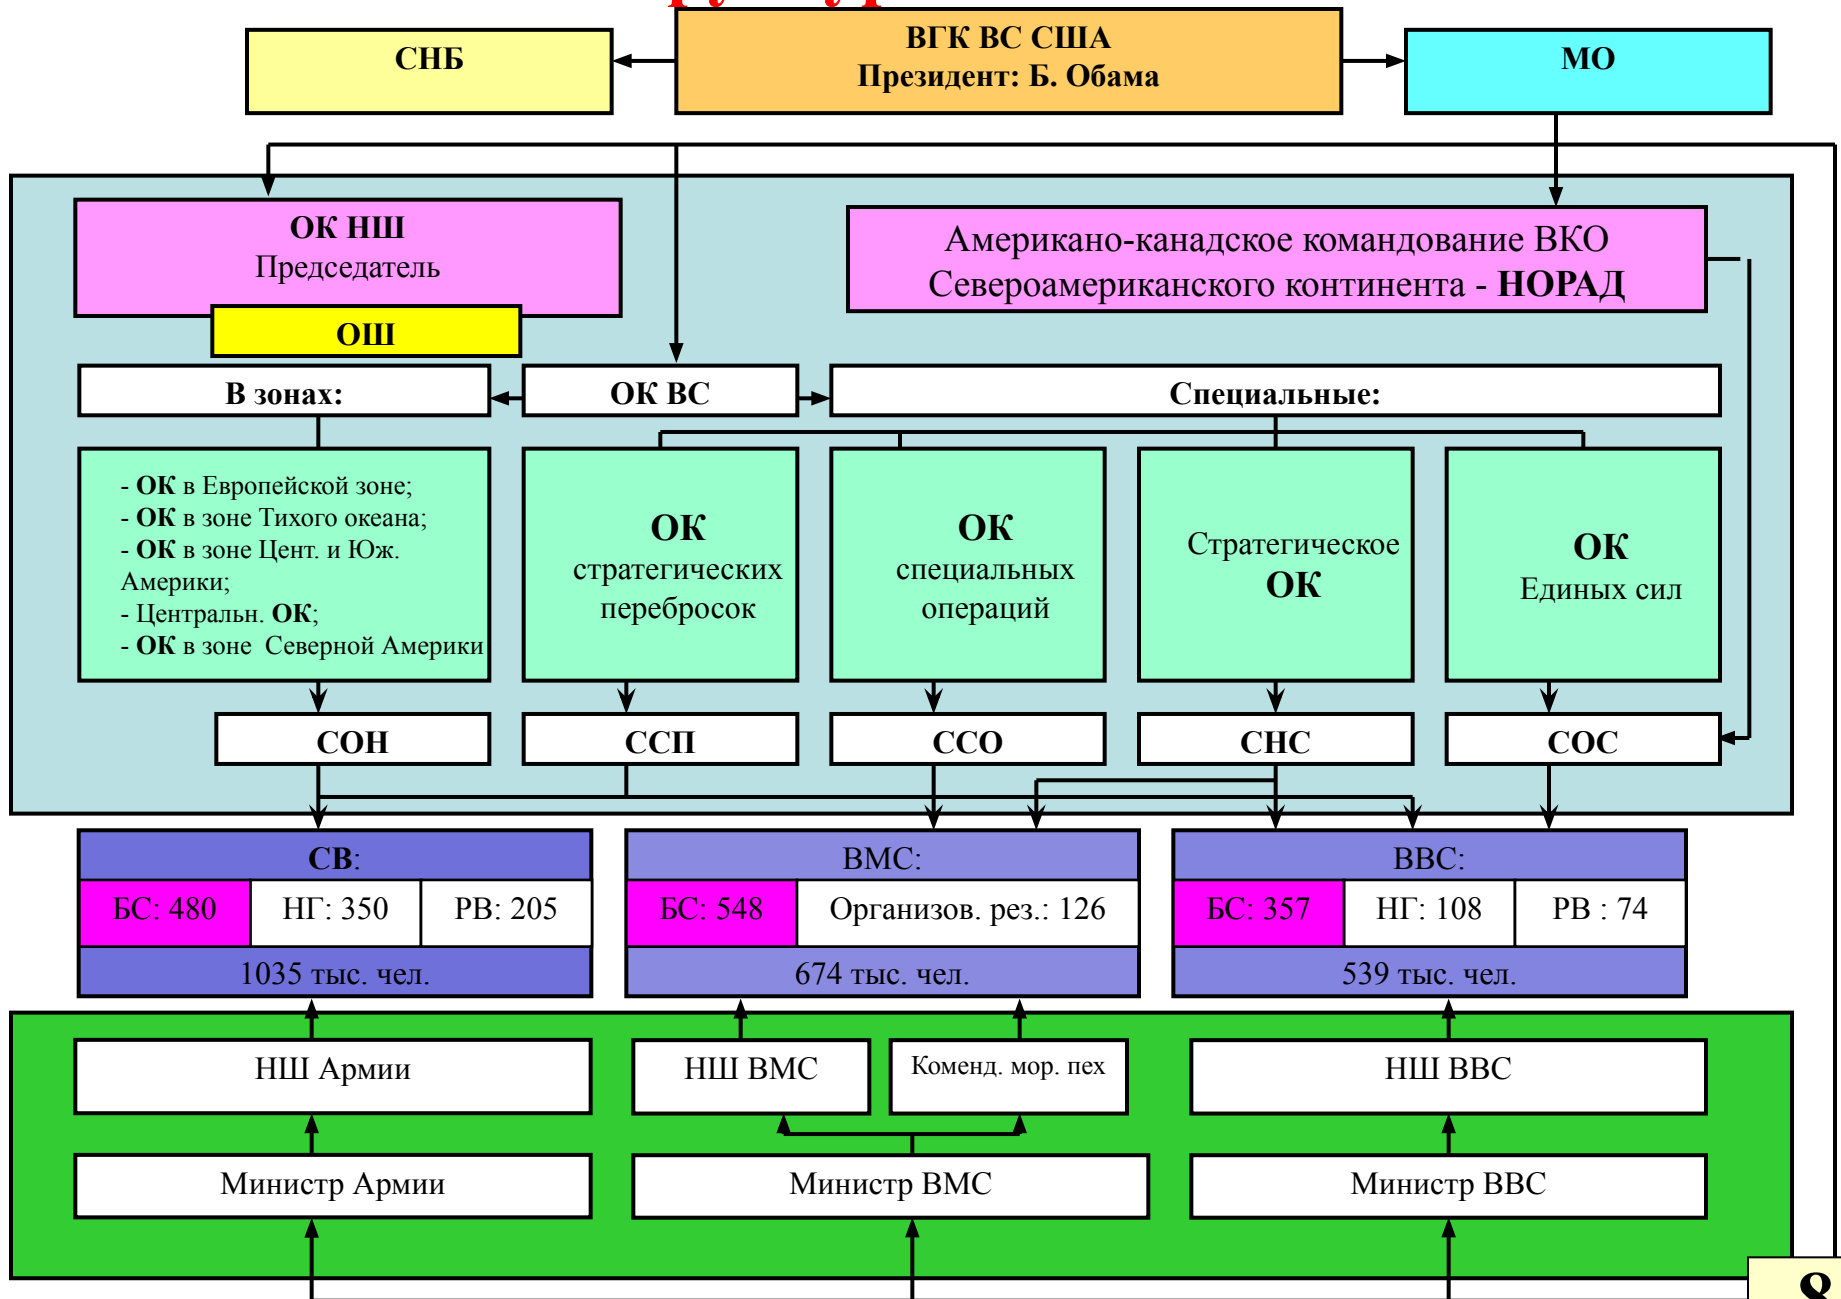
СНБ

ВГК ВС США
Президент: Б. Обама

МО

ОК НШ
Председатель

ОШ

Американо-канадское командование ВКО Североамериканского континента - НОРАД

В зонах:

ОК ВС

Специальные:

- ОК в Европейской зоне;
- ОК в зоне Тихого океана;
- ОК в зоне Цент. и Юж. Америки;
- Центральн. ОК;
- ОК в зоне Северной Америки

ОК стратегических перебросок

ОК специальных операций

Стратегическое ОК

ОК Единых сил

СОН

ССП

ССО

СНС

СОС

| СВ: | | |
|---|---|---|
| БС: 480 | НГ: 350 | РВ: 205 |
| 1035 тыс. чел. | | |

| ВМС: | |
|---|---|
| БС: 548 | Организов. рез.: 126 |
| 674 тыс. чел. | |

| ВВС: | | |
|---|---|---|
| БС: 357 | НГ: 108 | РВ : 74 |
| 539 тыс. чел. | | |

НШ Армии

НШ ВМС

Коменд. мор. пех

НШ ВВС

Министр Армии

Министр ВМС

Министр ВВС

9